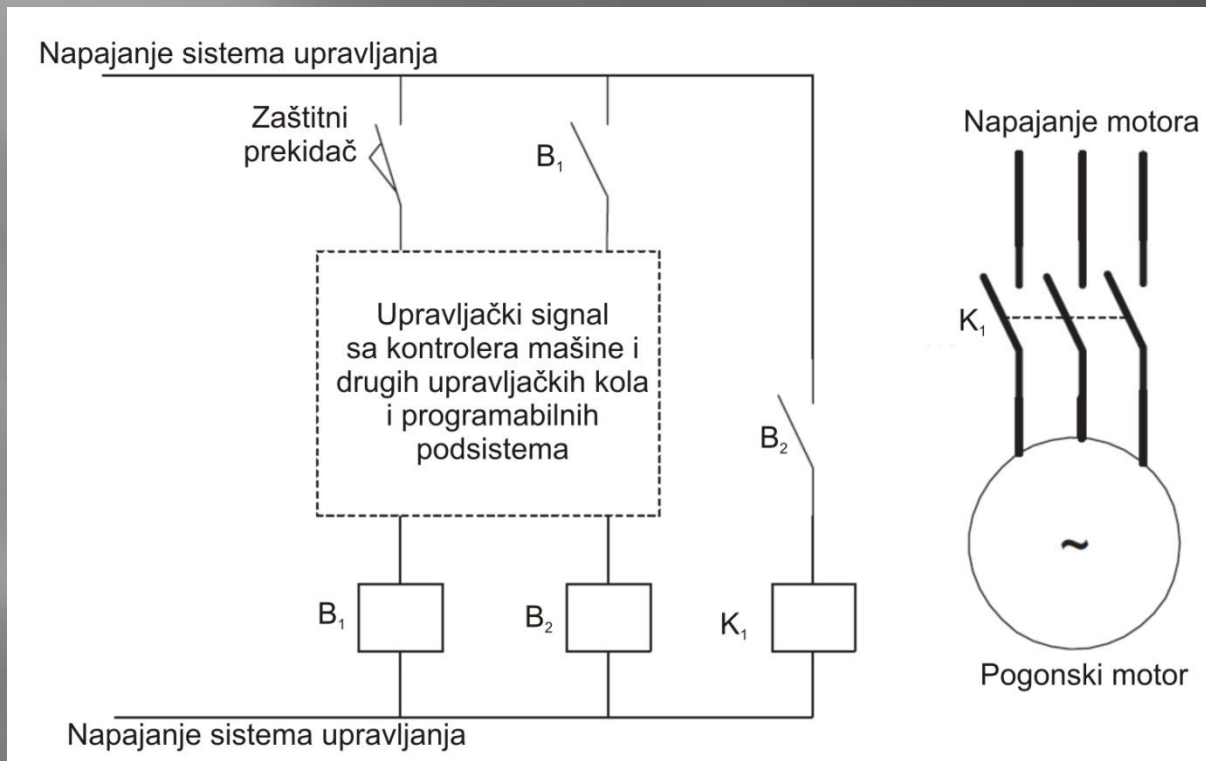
Napajanje sistema upravljanja

Zaštitni prekidač

$B_1$

Napajanje motora

Upravljački signal sa kontrolera mašine i drugih upravljačkih kola i programabilnih podsistema

$K_1$

$B_2$

~

$B_1$

$B_2$

$K_1$

Pogonski motor

Napajanje sistema upravljanja